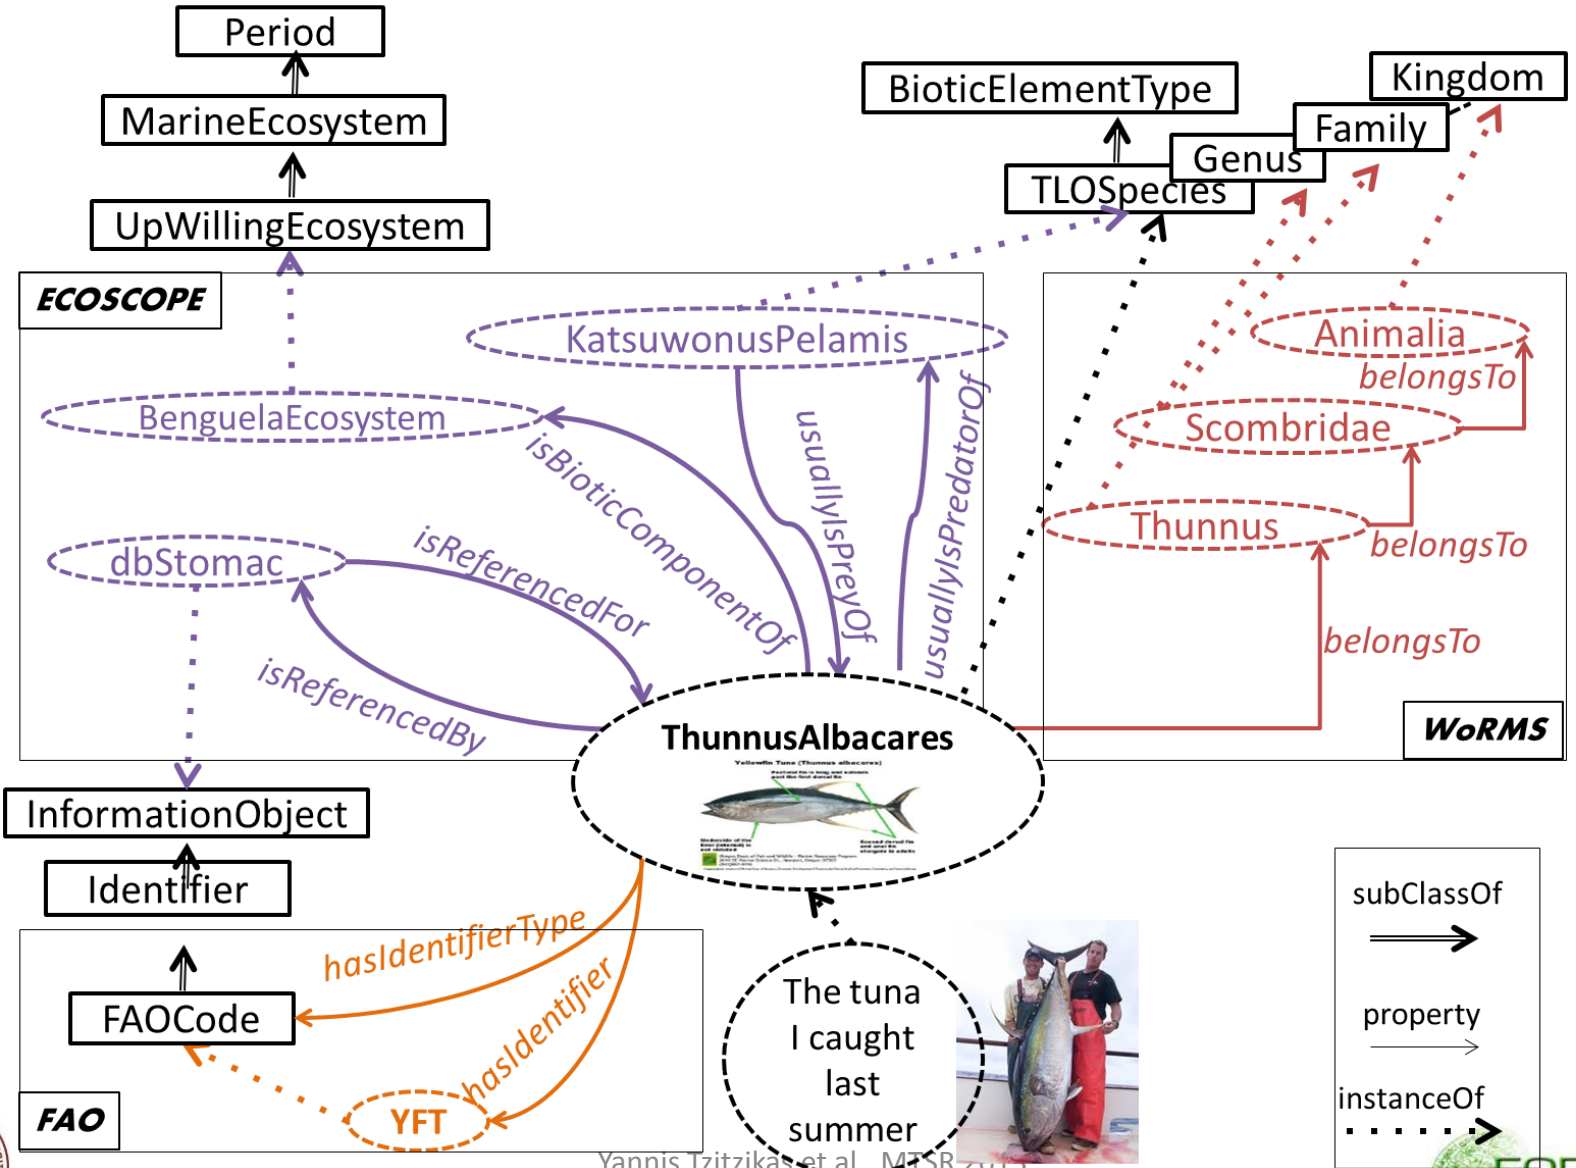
Period

MarineEcosystem

UpWillingEcosystem

BioticElementType

Kingdom

Family

Genus

TLOSpecies

ECOSCOPE

KatsuwonusPelamis

BenguelaEcosystem

isBioticComponentOf

usuallyIsPreyOf

usuallyIsPredatorOf

dbStomac

isReferencedFor

isReferencedBy

Animalia

belongsTo

Scombridae

Thunnus

belongsTo

belongsTo

WoRMS

ThunnusAlbacares

InformationObject

Identifier

hasIdentifierType

hasIdentifier

FAOCode

YFT

FAO

The tuna I caught last summer

subClassOf

property

instanceOf

Yannis Tzitzikas et al. MTSR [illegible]